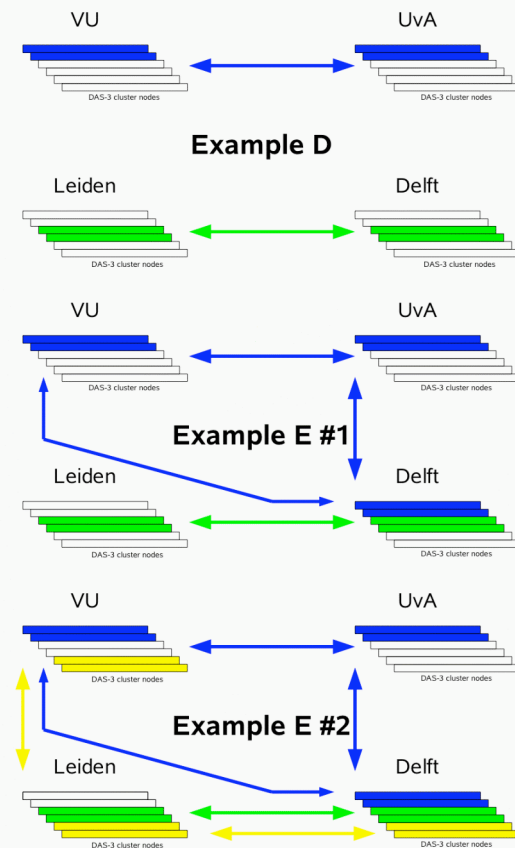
VU

UvA

DAS-3 cluster nodes

DAS-3 cluster nodes

Example D

Leiden

Delft

DAS-3 cluster nodes

DAS-3 cluster nodes

VU

UvA

DAS-3 cluster nodes

DAS-3 cluster nodes

Example E #1

Leiden

Delft

DAS-3 cluster nodes

DAS-3 cluster nodes

VU

UvA

DAS-3 cluster nodes

DAS-3 cluster nodes

Example E #2

Leiden

Delft

DAS-3 cluster nodes

DAS-3 cluster nodes